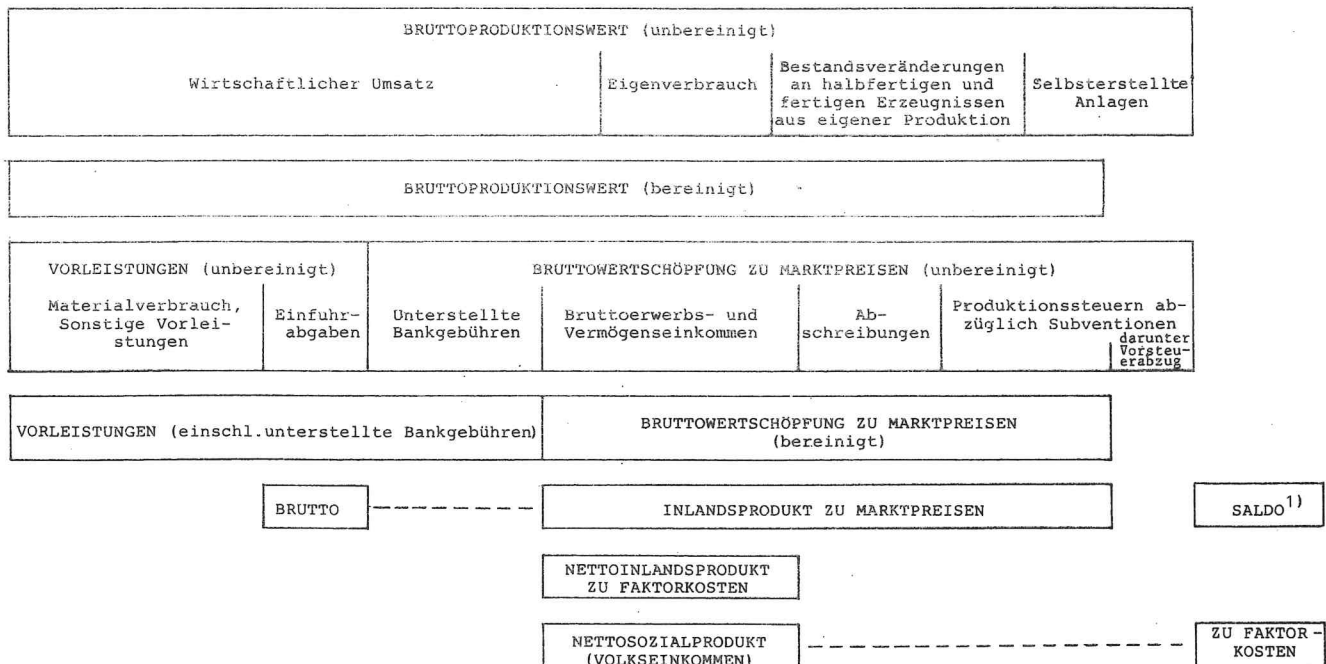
BRUTTOPRODUKTIONSWERT (unbereinigt)

Wirtschaftlicher Umsatz

Eigenverbrauch

Bestandsveränderungen an halbfertigen und fertigen Erzeugnissen aus eigener Produktion

Selbsterstellte Anlagen

BRUTTOPRODUKTIONSWERT (bereinigt)

VORLEISTUNGEN (unbereinigt)

Materialverbrauch, Sonstige Vorleistungen

Einfuhrabgaben

BRUTTOWERTSCHÖPFUNG ZU MARKTPREISEN (unbereinigt)

Unterstellte Bankgebühren

Bruttoerwerbs- und Vermögenseinkommen

Abschreibungen

Produktionssteuern abzüglich Subventionen

darunter Vorsteuerabzug

VORLEISTUNGEN (einschl.unterstellte Bankgebühren)

BRUTTOWERTSCHÖPFUNG ZU MARKTPREISEN (bereinigt)

BRUTTO

INLANDSPRODUKT ZU MARKTPREISEN

SALDO$^{1)}$

NETTOINLANDSPRODUKT ZU FAKTORKOSTEN

NETTOSOZIALPRODUKT (VOLKSEINKOMMEN)

ZU FAKTOR-KOSTEN